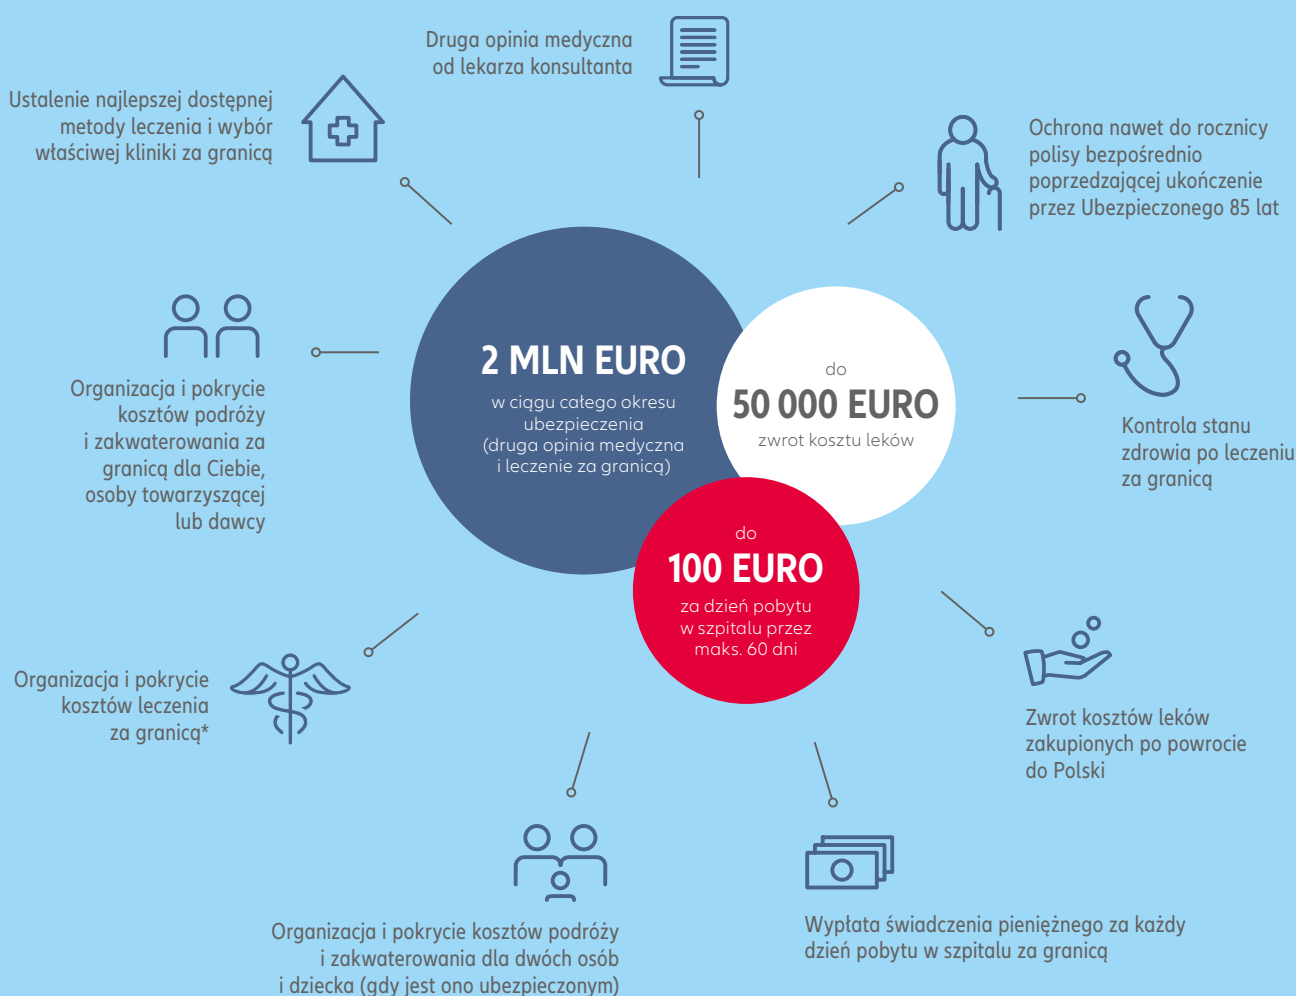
Druga opinia medyczna od lekarza konsultanta

Ustalenie najlepszej dostępnej metody leczenia i wybór właściwej kliniki za granicą

Ochrona nawet do rocznicy polisy bezpośrednio poprzedzającej ukończenie przez Ubezpieczonego 85 lat

2 MLN EURO
w ciągu całego okresu ubezpieczenia (druga opinia medyczna i leczenie za granicą)

do
50 000 EURO
zwrot kosztu leków

do
100 EURO
za dzień pobytu w szpitalu przez maks. 60 dni

Organizacja i pokrycie kosztów podróży i zakwaterowania za granicą dla Ciebie, osoby towarzyszącej lub dawcy

Kontrola stanu zdrowia po leczeniu za granicą

Organizacja i pokrycie kosztów leczenia za granicą*

Zwrot kosztów leków zakupionych po powrocie do Polski

Organizacja i pokrycie kosztów podróży i zakwaterowania dla dwóch osób i dziecka (gdy jest ono ubezpieczonym)

Wypłata świadczenia pieniężnego za każdy dzień pobytu w szpitalu za granicą